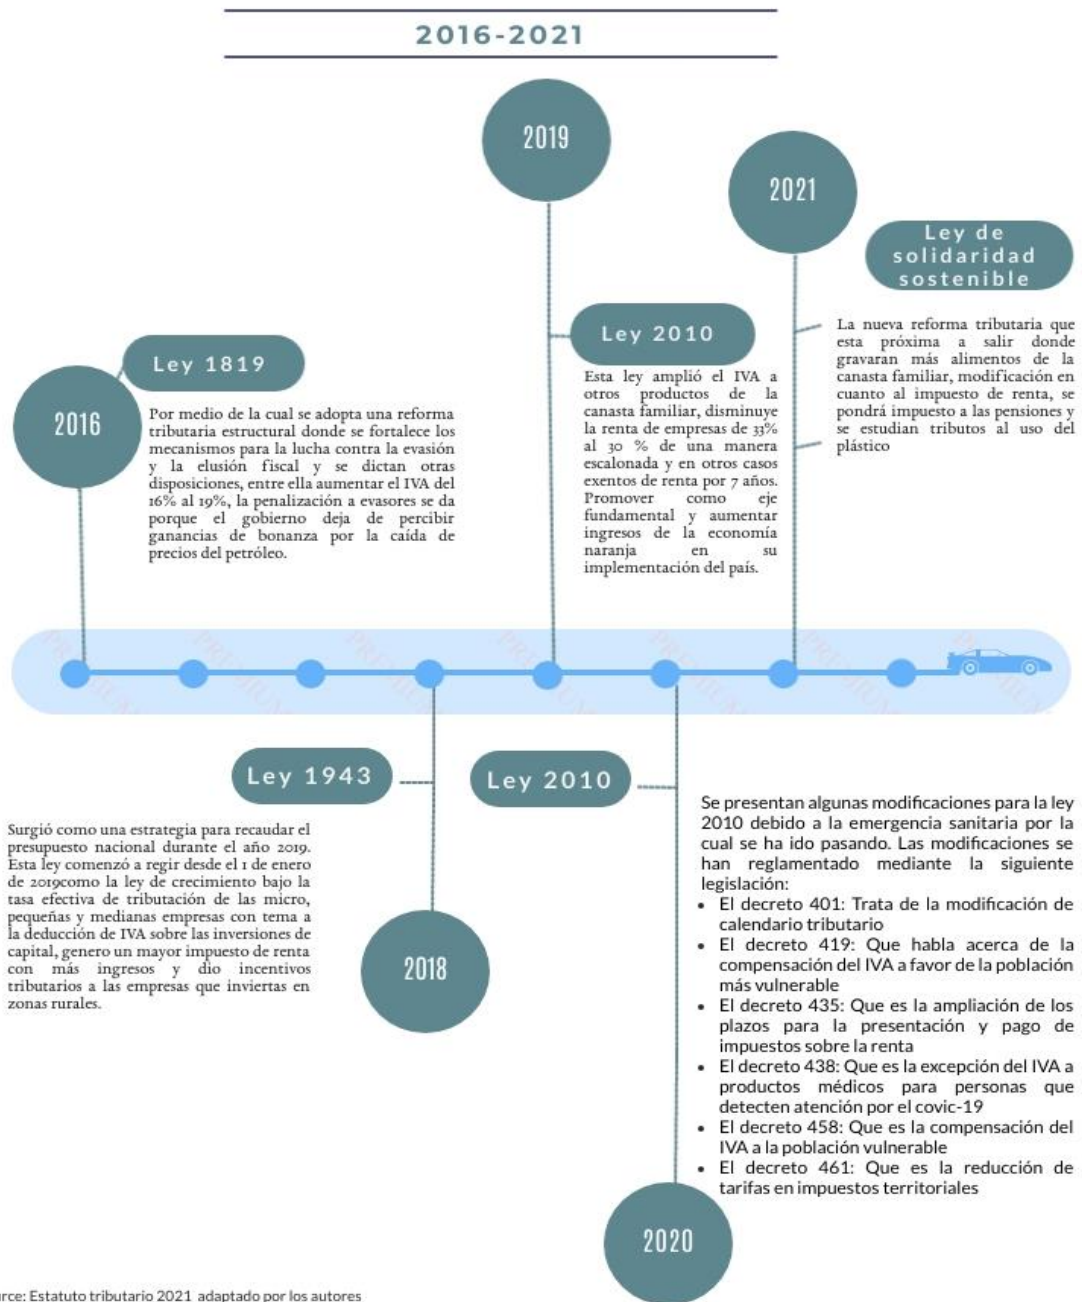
2016-2021

2019

2021

Ley de solidaridad sostenible

Ley 2010

La nueva reforma tributaria que esta próxima a salir donde gravaran más alimentos de la canasta familiar, modificación en cuanto al impuesto de renta, se pondrá impuesto a las pensiones y se estudian tributos al uso del plástico

Ley 1819

2016

Por medio de la cual se adopta una reforma tributaria estructural donde se fortalece los mecanismos para la lucha contra la evasión y la elusión fiscal y se dictan otras disposiciones, entre ella aumentar el IVA del 16% al 19%, la penalización a evasores se da porque el gobierno deja de percibir ganancias de bonanza por la caída de precios del petróleo.

Esta ley amplió el IVA a otros productos de la canasta familiar, disminuye la renta de empresas de 33% al 30 % de una manera escalonada y en otros casos exentos de renta por 7 años. Promover como eje fundamental y aumentar ingresos de la economía naranja en su implementación del país.

Ley 1943

Ley 2010

Surgió como una estrategia para recaudar el presupuesto nacional durante el año 2019. Esta ley comenzó a regir desde el 1 de enero de 2019como la ley de crecimiento bajo la tasa efectiva de tributación de las micro, pequeñas y medianas empresas con tema a la deducción de IVA sobre las inversiones de capital, genero un mayor impuesto de renta con más ingresos y dio incentivos tributarios a las empresas que inviertas en zonas rurales.

2018

Se presentan algunas modificaciones para la ley 2010 debido a la emergencia sanitaria por la cual se ha ido pasando. Las modificaciones se han reglamentado mediante la siguiente legislación:
- El decreto 401: Trata de la modificación de calendario tributario
- El decreto 419: Que habla acerca de la compensación del IVA a favor de la población más vulnerable
- El decreto 435: Que es la ampliación de los plazos para la presentación y pago de impuestos sobre la renta
- El decreto 438: Que es la excepción del IVA a productos médicos para personas que detecten atención por el covic-19
- El decreto 458: Que es la compensación del IVA a la población vulnerable
- El decreto 461: Que es la reducción de tarifas en impuestos territoriales

2020

rce: Estatuto tributario 2021 adaptado por los autores